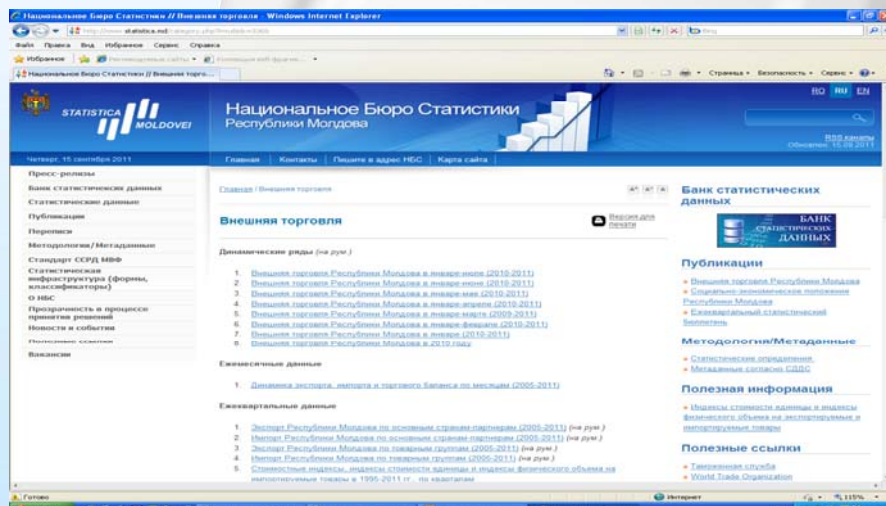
Национальное Бюро Статистики // Внешняя торговля - Windows Internet Explorer

http://www.statistica.md/category.php?l=ru&idc=336

Файл Правка Вид Избранное Сервис Справка

Избранное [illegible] Рекомендуемые сайты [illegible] Коллекция веб-фрагм...

Национальное Бюро Статистики // Внешняя торго...

Страница Безопасность Сервис

STATISTICA MOLDOVEI

Национальное Бюро Статистики
Республики Молдова

RO RU EN

RSS каналы
Обновлено: 15.09.2011

Четверг, 15 сентября 2011

Главная | Контакты | Пишите в адрес НБС | Карта сайта

Пресс-релизы
Банк статистических данных
Статистические данные
Публикации
Переписи
Методологии/Метаданные
Стандарт СРДД МВФ
Статистическая инфраструктура (формы, классификаторы)
О НБС
Прозрачность в процессе принятия решений
Новости и события
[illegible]
Вакансии

Главная / Внешняя торговля

Внешняя торговля

Версия для печати

Динамические ряды (на рум.)

1. Внешняя торговля Республики Молдова в январе-июле (2010-2011)
2. Внешняя торговля Республики Молдова в январе-июне (2010-2011)
3. Внешняя торговля Республики Молдова в январе-мае (2010-2011)
4. Внешняя торговля Республики Молдова в январе-апреле (2010-2011)
5. Внешняя торговля Республики Молдова в январе-марте (2009-2011)
6. Внешняя торговля Республики Молдова в январе-феврале (2010-2011)
7. Внешняя торговля Республики Молдова в январе (2010-2011)
8. Внешняя торговля Республики Молдова в 2010 году

Ежемесячные данные

1. Динамика экспорта, импорта и торгового баланса по месяцам (2005-2011)

Ежеквартальные данные

1. Экспорт Республики Молдова по основным странам-партнерам (2005-2011) (на рум.)
2. Импорт Республики Молдова по основным странам-партнерам (2005-2011) (на рум.)
3. Экспорт Республики Молдова по товарным группам (2005-2011) (на рум.)
4. Импорт Республики Молдова по товарным группам (2005-2011) (на рум.)
5. Стоимостные индексы, индексы стоимости единицы и индексы физического объема на импортируемые товары в 1995-2011 гг., по кварталам

Банк статистических данных

БАНК СТАТИСТИЧЕСКИХ ДАННЫХ

Публикации
Внешняя торговля Республики Молдова
Социально-экономическое положение Республики Молдова
Ежеквартальный статистический бюллетень

Методология/Метаданные
Статистические определения
Метаданные согласно СДДС

Полезная информация
Индексы стоимости единицы и индексы физического объема на экспортируемые и импортируемые товары

Полезные ссылки
Таможенная служба
World Trade Organization

Готово

Интернет

115%